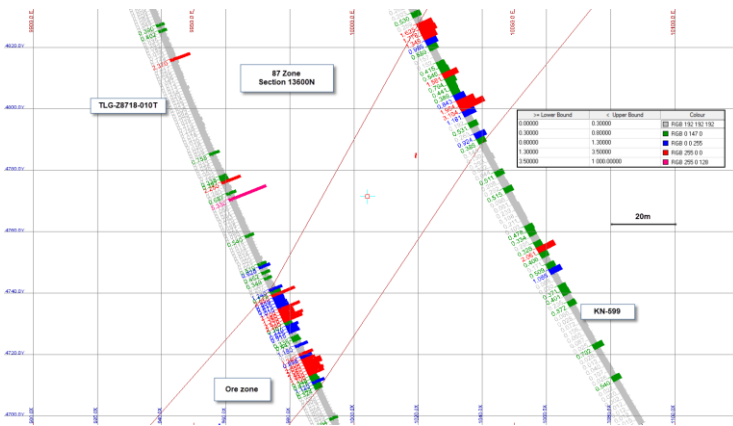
87 Zone
Section 13600N

TLG-Z8718-010T

| >= Lower Bound | < Upper Bound | Colour |
|---|---|---|
| 0.00000 | 0.30000 | RGB 192 192 192 |
| 0.30000 | 0.80000 | RGB 0 147 0 |
| 0.80000 | 1.30000 | RGB 0 0 255 |
| 1.30000 | 3.50000 | RGB 255 0 0 |
| 3.50000 | 1,000.00000 | RGB 255 0 128 |

20m

KN-599

Ore zone

4820.0 EL
4800.0 EL
4780.0 EL
4760.0 EL
4740.0 EL
4720.0 EL
4700.0 EL